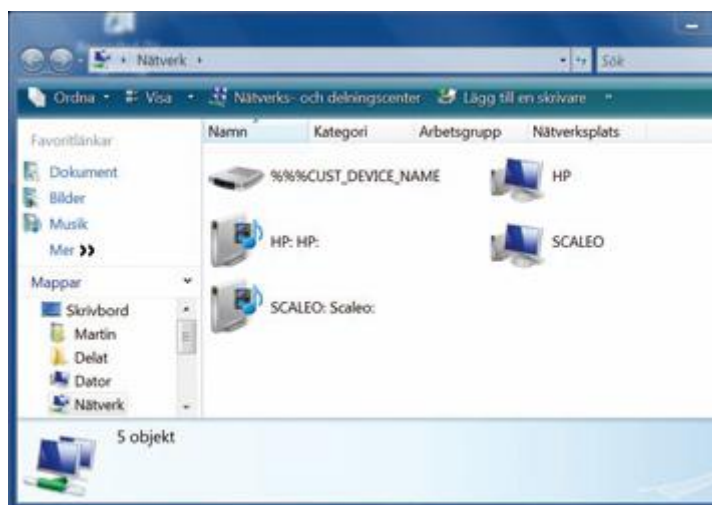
▸ Nätverk ▸

Sök

Ordna ▾ Visa ▾ Nätverks- och delningscenter Lägg till en skrivare

Favoritlänkar

Dokument

Bilder

Musik

Mer »

Mappar

Skrivbord

Martin

Delat

Dator

Nätverk

Namn

Kategori

Arbetsgrupp

Nätverksplats

%%%CUST_DEVICE_NAME

HP

HP: HP:

SCALEO

SCALEO: Scaleo:

5 objekt